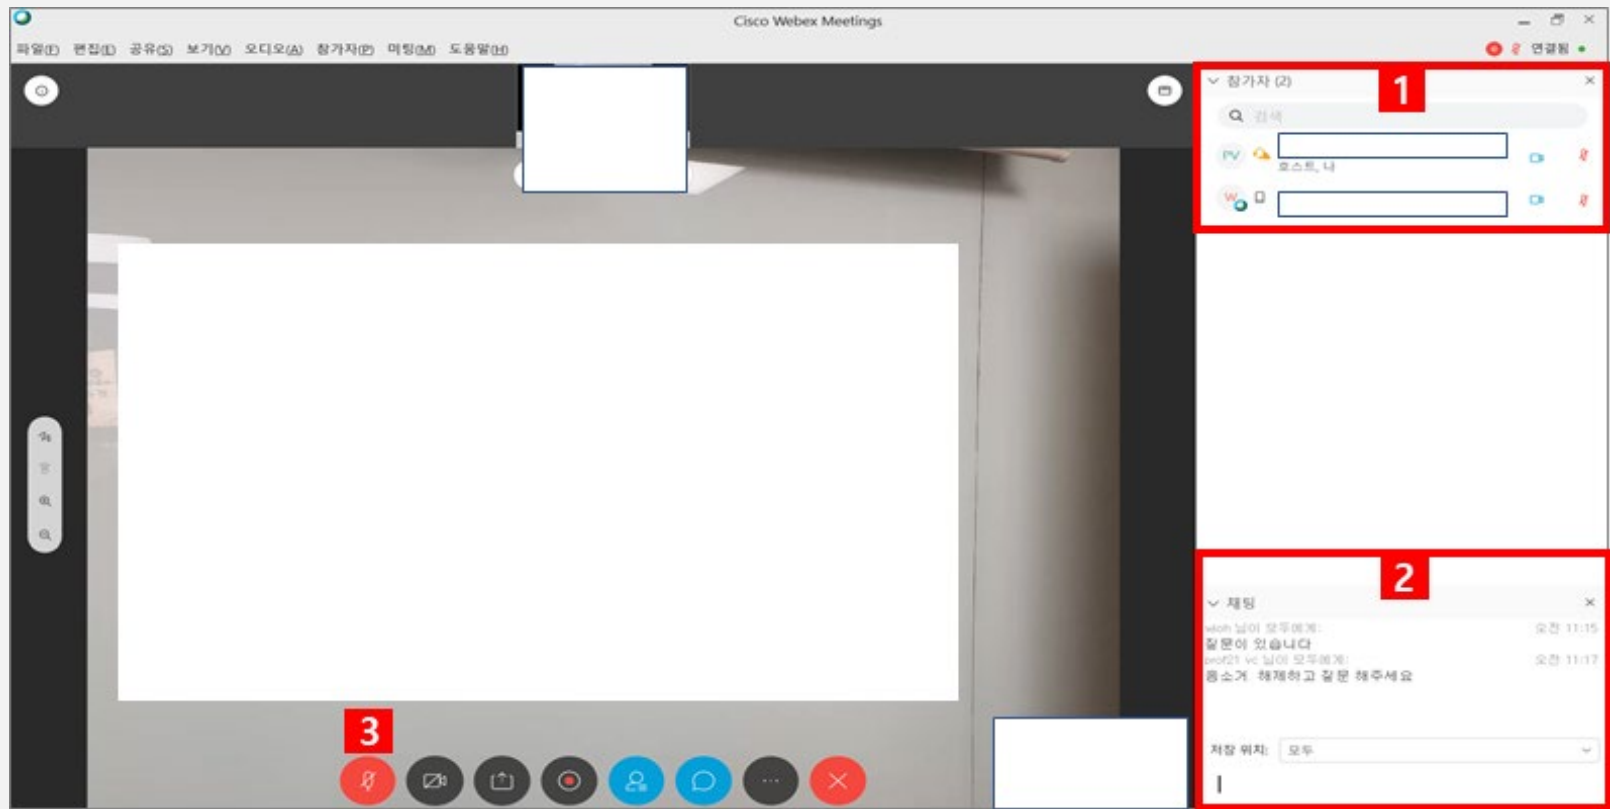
Cisco Webex Meetings

파일(F) 편집(E) 공유(S) 보기(V) 오디오(A) 참가자(P) 미팅(M) 도움말(H)

연결됨

참가자 (2)

1

검색

PV

호스트, 나

W

2

채팅

stoh 님이 모두에게: 오전 11:15
질문이 있습니다
prof21 vc 님이 모두에게: 오전 11:17
음소거 해제하고 질문 해주세요

전송 위치: 모두

3